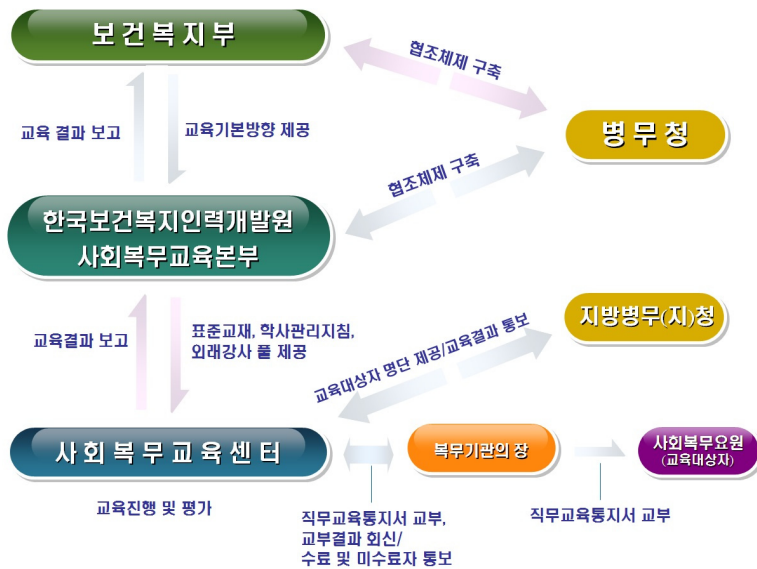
보건복지부

협조체제 구축

교육 결과 보고

교육기본방향 제공

병무청

협조체제 구축

한국보건복지인력개발원
사회복무교육본부

지방병무(지)청

교육결과 보고

표준교재, 학사관리지침, 외래강사 풀 제공

교육대상자 명단 제공/교육결과 통보

사회복무교육센터

복무기관의 장

사회복무요원
(교육대상자)

교육진행 및 평가

직무교육통지서 교부, 교부결과 회신/ 수료 및 미수료자 통보

직무교육통지서 교부